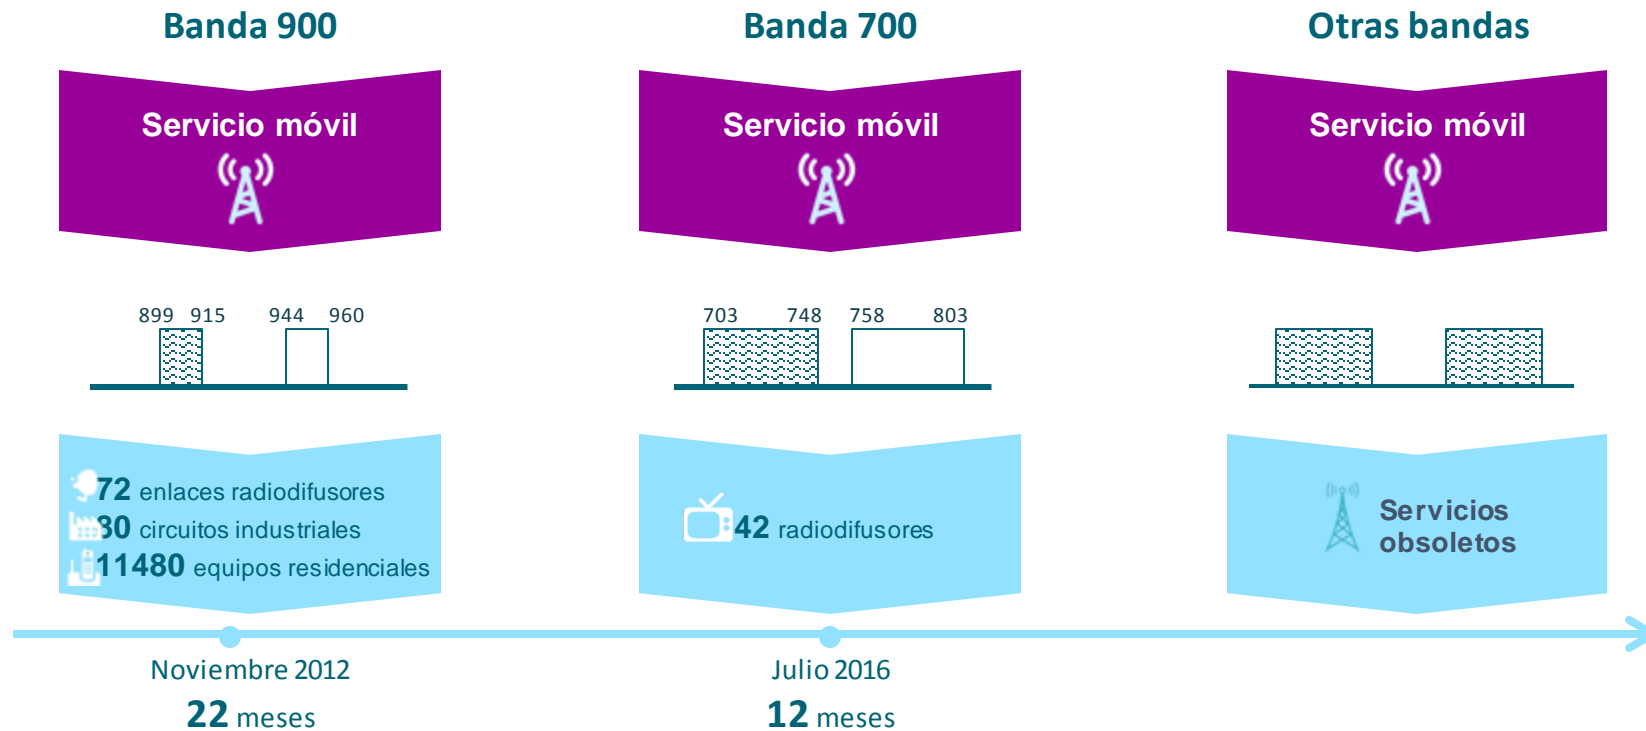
Banda 900

Servicio móvil

899 915 944 960

72 enlaces radiodifusores
30 circuitos industriales
11480 equipos residenciales

Noviembre 2012
22 meses

Banda 700

Servicio móvil

703 748 758 803

42 radiodifusores

Julio 2016
12 meses

Otras bandas

Servicio móvil

Servicios obsoletos